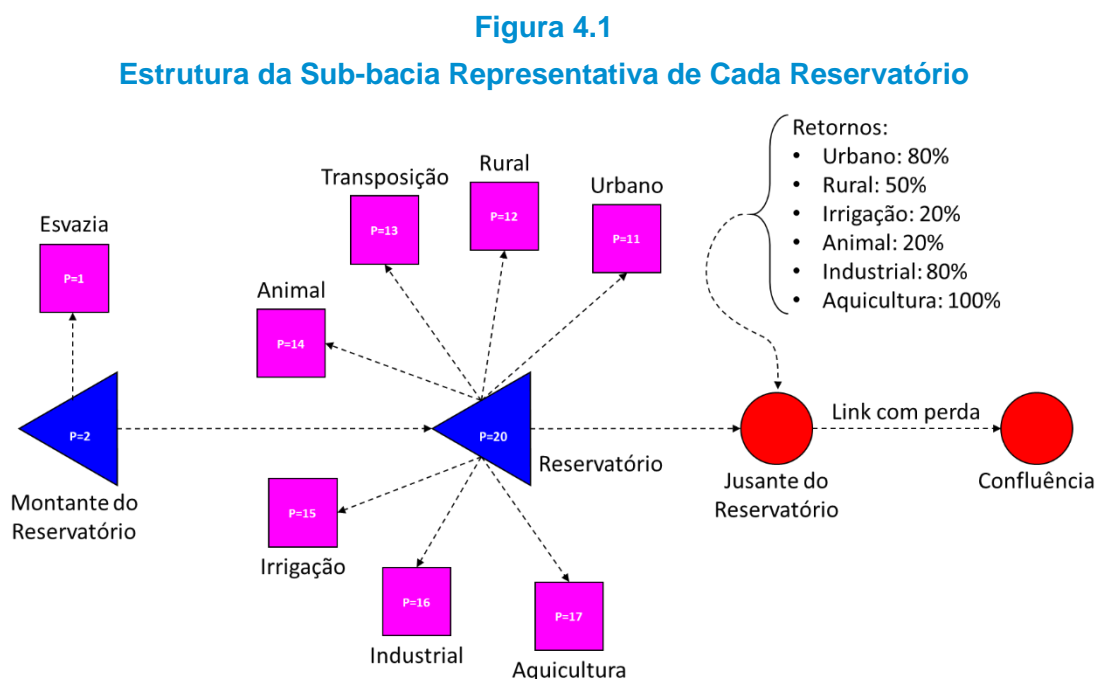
Figura 4.1

Estrutura da Sub-bacia Representativa de Cada Reservatório

Retornos:
• Urbano: 80%
• Rural: 50%
• Irrigação: 20%
• Animal: 20%
• Industrial: 80%
• Aquicultura: 100%

Transposição
P=13
Rural
P=12
Urbano
P=11
Esvazia
P=1
Animal
P=14
P=2
Montante do Reservatório
P=20
Reservatório
Jusante do Reservatório
Link com perda
Confluência
P=15
Irrigação
P=16
Industrial
P=17
Aquicultura